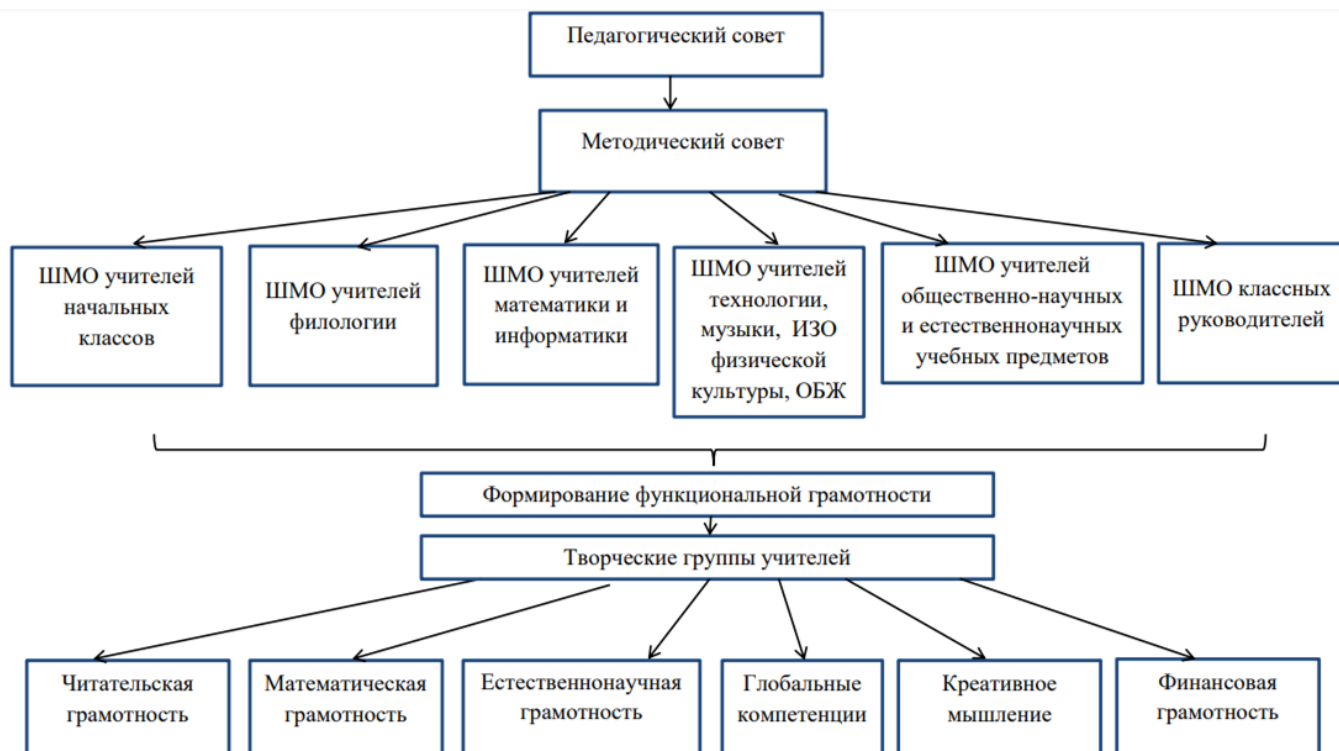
Педагогический совет

Методический совет

ШМО учителей начальных классов

ШМО учителей филологии

ШМО учителей математики и информатики

ШМО учителей технологии, музыки, ИЗО физической культуры, ОБЖ

ШМО учителей общественно-научных и естественнонаучных учебных предметов

ШМО классных руководителей

Формирование функциональной грамотности

Творческие группы учителей

Читательская грамотность

Математическая грамотность

Естественнонаучная грамотность

Глобальные компетенции

Креативное мышление

Финансовая грамотность